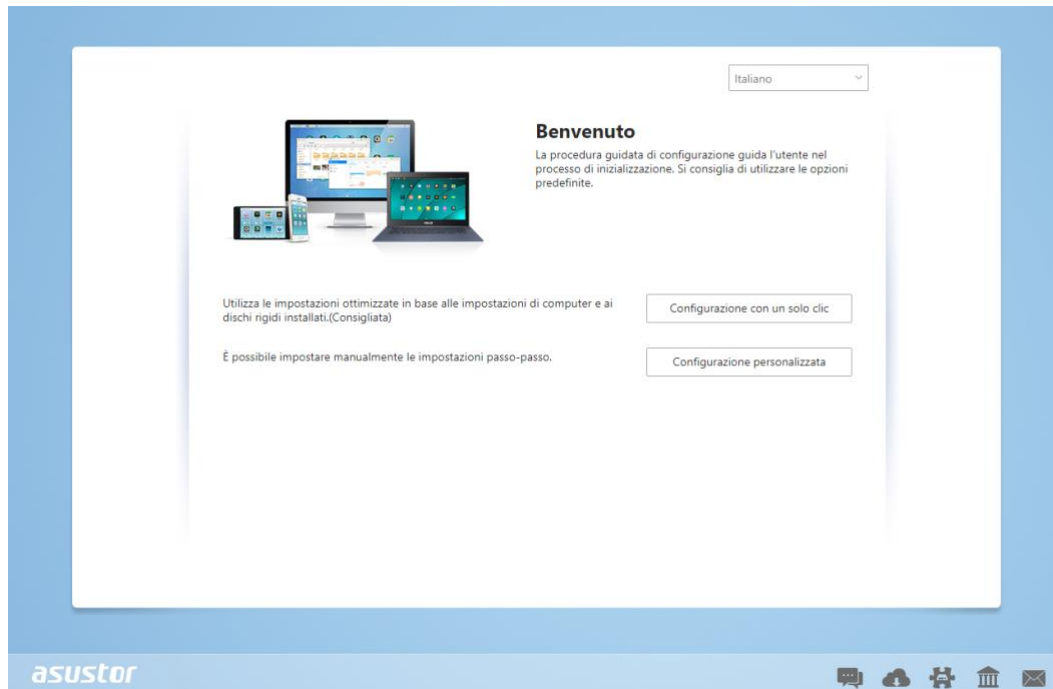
Italiano

Benvenuto

La procedura guidata di configurazione guida l'utente nel processo di inizializzazione. Si consiglia di utilizzare le opzioni predefinite.

Utilizza le impostazioni ottimizzate in base alle impostazioni di computer e ai dischi rigidi installati.(Consigliata)

Configurazione con un solo clic

È possibile impostare manualmente le impostazioni passo-passo.

Configurazione personalizzata

asustor